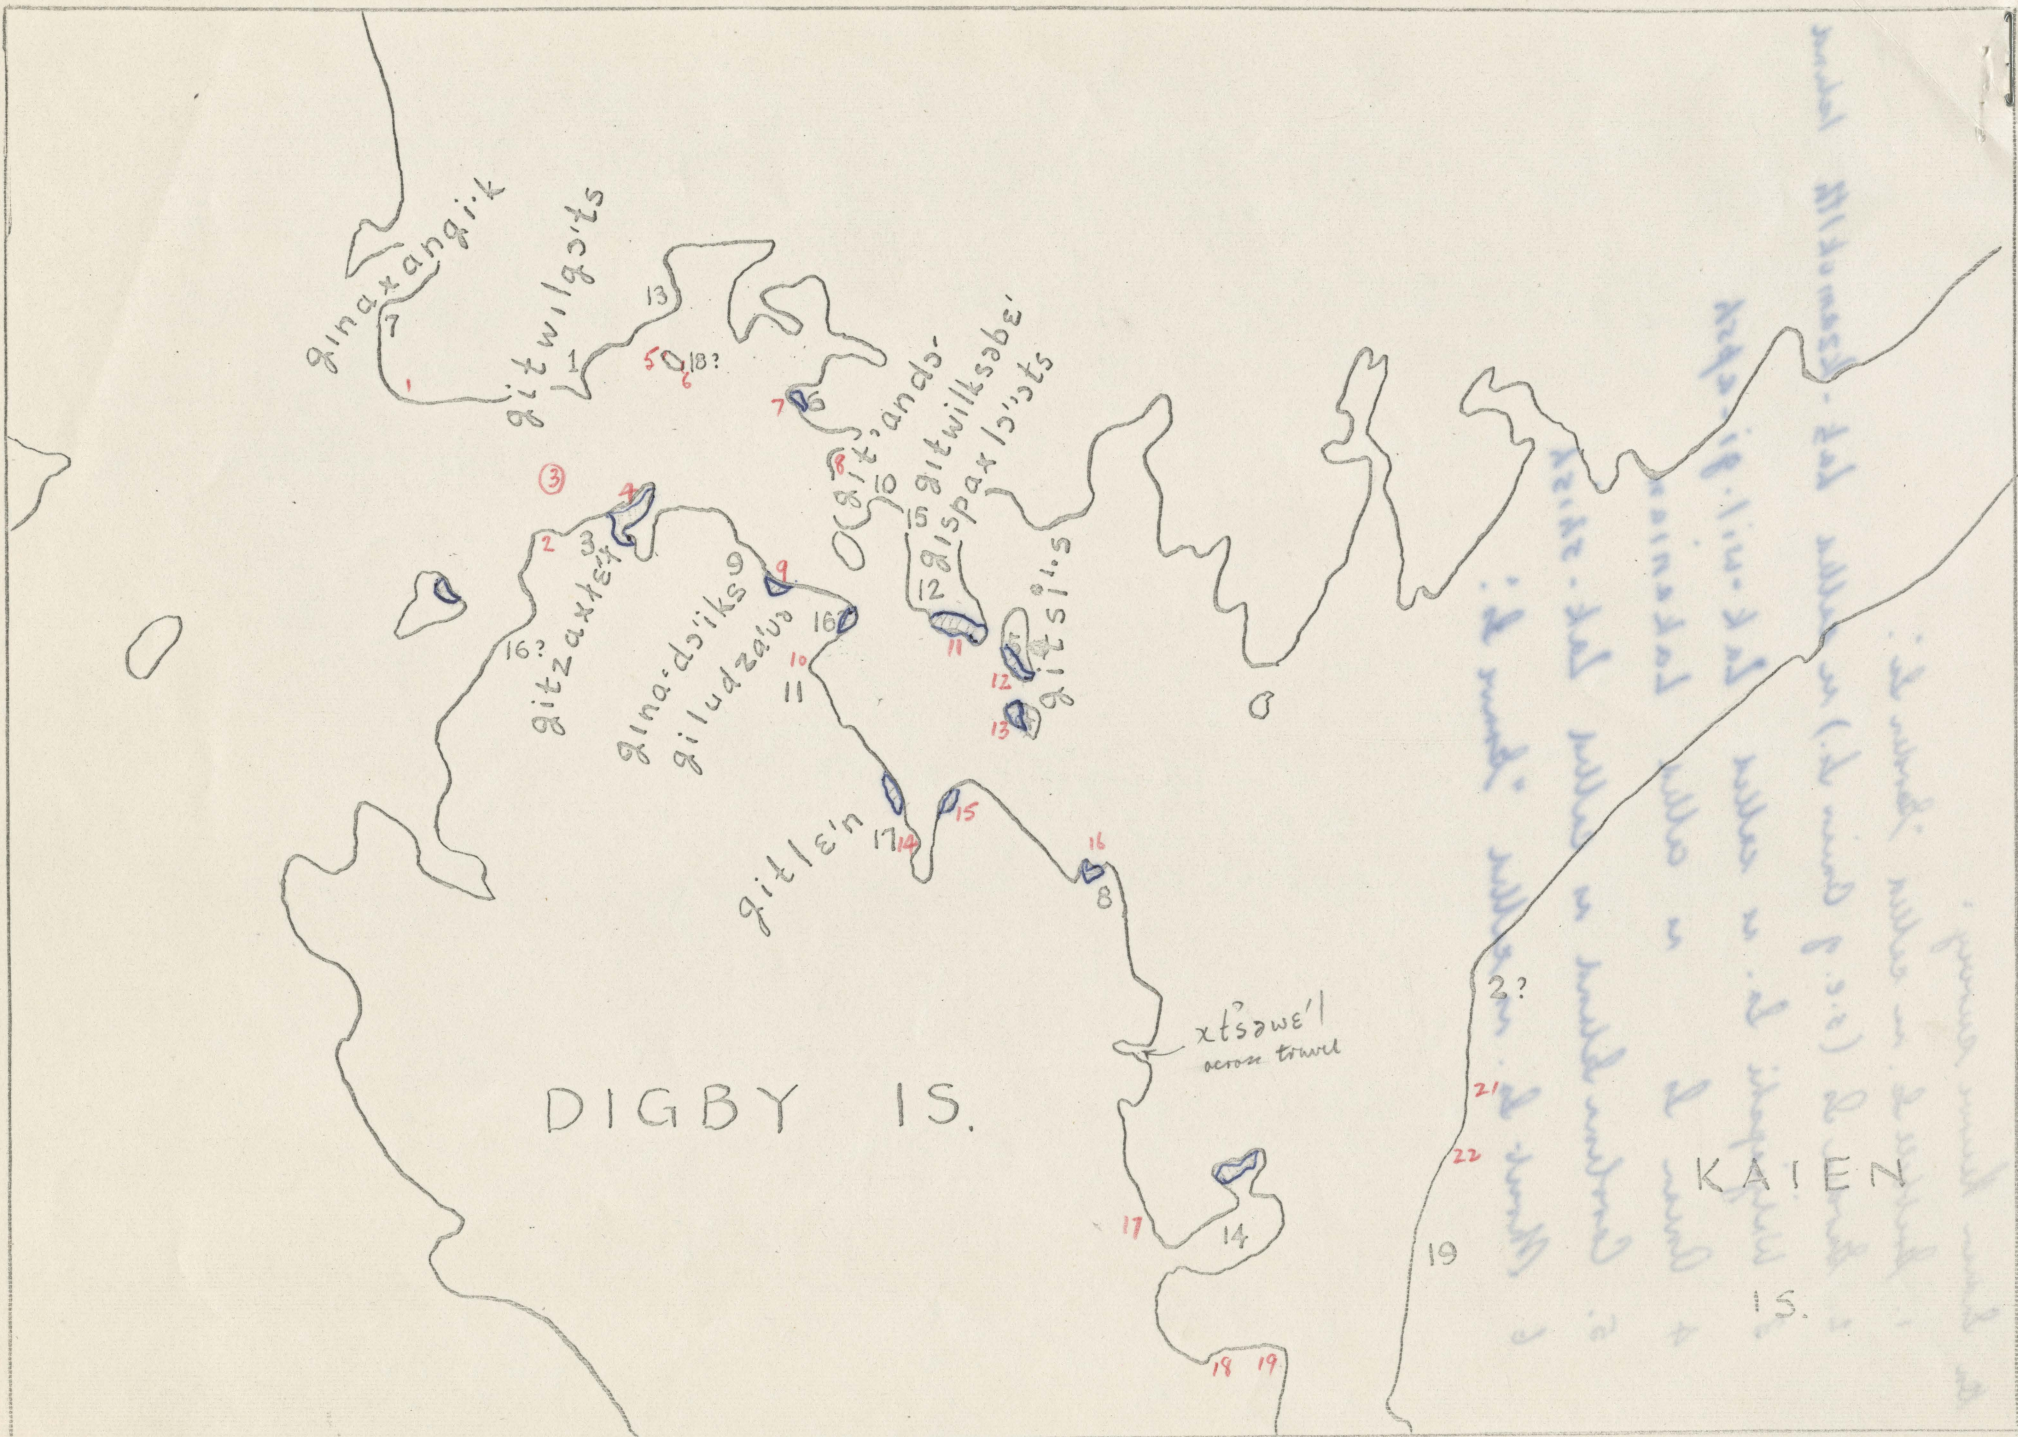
ginaxangi·k
7
gitwilgɔ'ts
13
1
5
18?
6
7
5
3
4
2
3
gitzaxłɛ'x
16?
gina·dɔ'iks
9
giludzaus
9
16
10
11
8
gitʼando·
10
O
15
gitwilksabe'
gispaxlɔ'ɔts
12
11
gitsi'i·s
12
13
gitlɛ'n
17
14
15
16
8
xtsʼawɛ'l
across trail
DIGBY IS.
2?
21
22
17
14
18
19
19
KAIEN
IS.
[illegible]